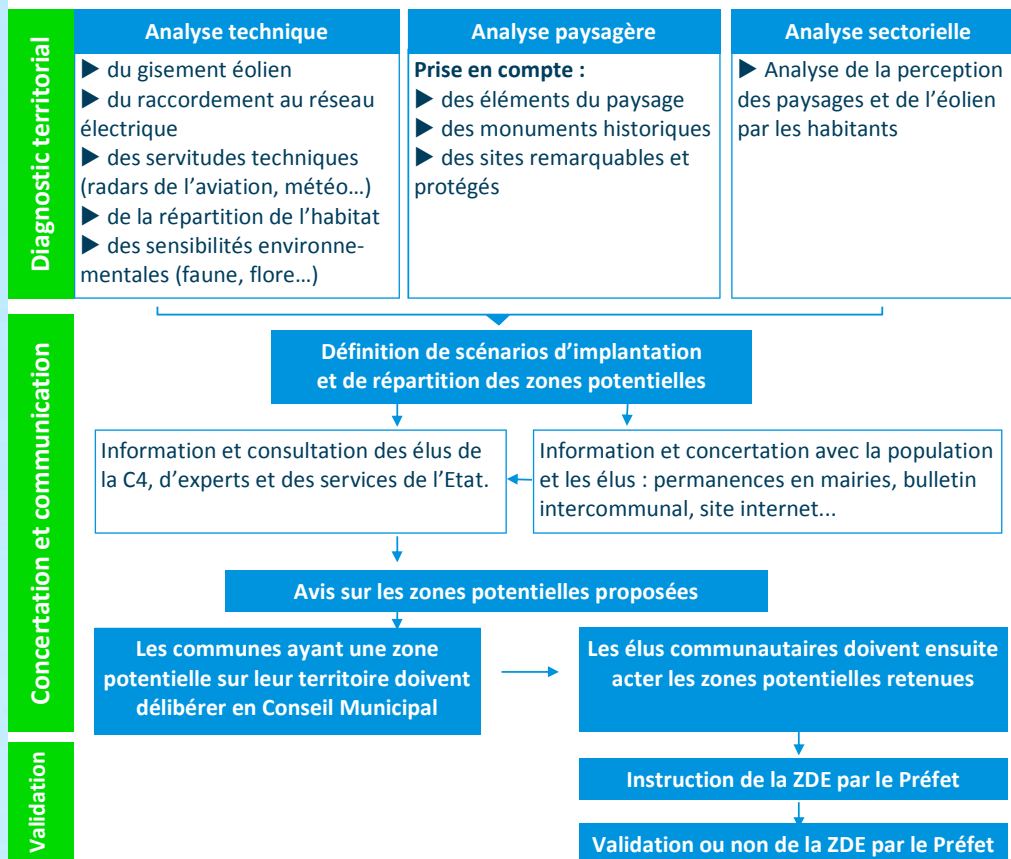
Diagnostic territorial

Analyse technique

▶ du gisement éolien
▶ du raccordement au réseau électrique
▶ des servitudes techniques (radars de l'aviation, météo…)
▶ de la répartition de l'habitat
▶ des sensibilités environnementales (faune, flore…)

Analyse paysagère

Prise en compte :
▶ des éléments du paysage
▶ des monuments historiques
▶ des sites remarquables et protégés

Analyse sectorielle

▶ Analyse de la perception des paysages et de l'éolien par les habitants

Concertation et communication

Définition de scénarios d'implantation et de répartition des zones potentielles

Information et consultation des élus de la C4, d'experts et des services de l'Etat.

Information et concertation avec la population et les élus : permanences en mairies, bulletin intercommunal, site internet...

Avis sur les zones potentielles proposées

Les communes ayant une zone potentielle sur leur territoire doivent délibérer en Conseil Municipal

Les élus communautaires doivent ensuite acter les zones potentielles retenues

Validation

Instruction de la ZDE par le Préfet

Validation ou non de la ZDE par le Préfet